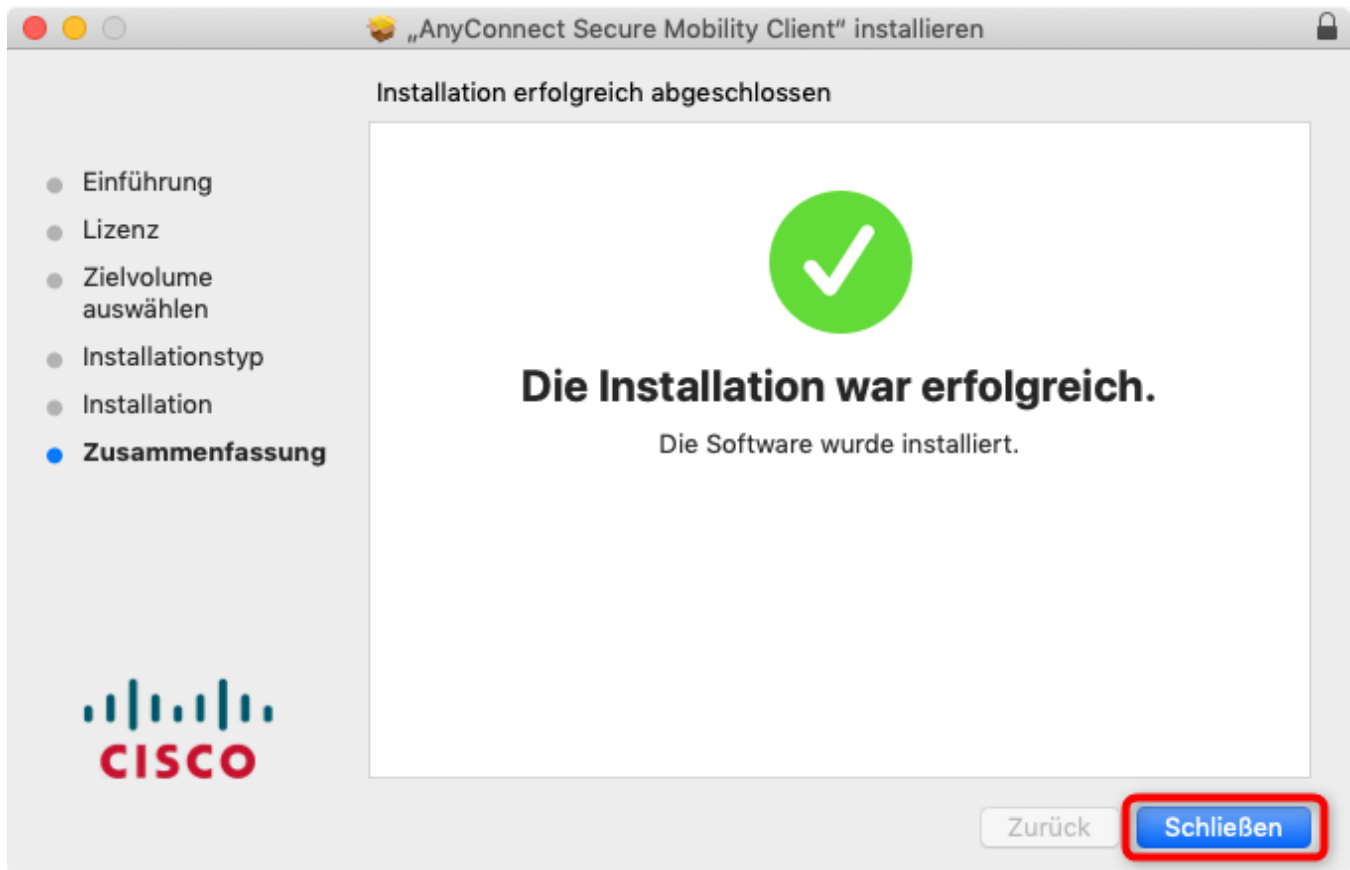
„AnyConnect Secure Mobility Client“ installieren

Installation erfolgreich abgeschlossen

Einführung
Lizenz
Zielvolume auswählen
Installationstyp
Installation
Zusammenfassung

Die Installation war erfolgreich.

Die Software wurde installiert.

cisco

Zurück
Schließen